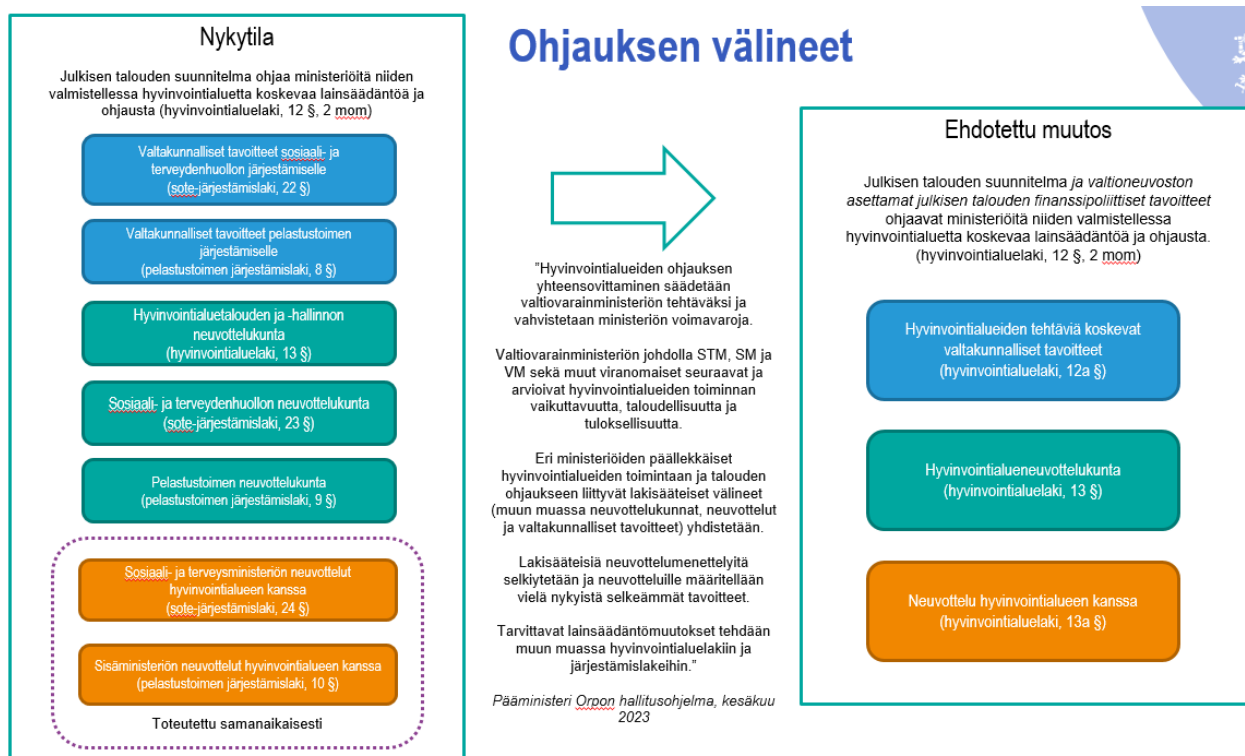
Nykytila

Julkisen talouden suunnitelma ohjaa ministeriöitä niiden valmistellessa hyvinvointialuetta koskevaa lainsäädäntöä ja ohjausta (hyvinvointialuelaki, 12 §, 2 mom)

Valtakunnalliset tavoitteet sosiaali- ja terveydenhuollon järjestämiselle (sote-järjestämislaki, 22 §)

Valtakunnalliset tavoitteet pelastustoimen järjestämiselle (pelastustoimen järjestämislaki, 8 §)

Hyvinvointialuetalouden ja -hallinnon neuvottelukunta (hyvinvointialuelaki, 13 §)

Sosiaali- ja terveydenhuollon neuvottelukunta (sote-järjestämislaki, 23 §)

Pelastustoimen neuvottelukunta (pelastustoimen järjestämislaki, 9 §)

Sosiaali- ja terveysministeriön neuvottelut hyvinvointialueen kanssa (sote-järjestämislaki, 24 §)

Sisäministeriön neuvottelut hyvinvointialueen kanssa (pelastustoimen järjestämislaki, 10 §)

Toteutettu samanaikaisesti

Ohjauksen välineet

"Hyvinvointialueiden ohjauksen yhteensovittaminen säädetään valtiovarainministeriön tehtäväksi ja vahvistetaan ministeriön voimavaroja.

Valtiovarainministeriön johdolla STM, SM ja VM sekä muut viranomaiset seuraavat ja arvioivat hyvinvointialueiden toiminnan vaikuttavuutta, taloudellisuutta ja tuloksellisuutta.

Eri ministeriöiden päällekkäiset hyvinvointialueiden toimintaan ja talouden ohjaukseen liittyvät lakisääteiset välineet (muun muassa neuvottelukunnat, neuvottelut ja valtakunnalliset tavoitteet) yhdistetään.

Lakisääteisiä neuvottelumenettelyitä selkiytetään ja neuvotteluille määritellään vielä nykyistä selkeämmät tavoitteet.

Tarvittavat lainsäädäntömuutokset tehdään muun muassa hyvinvointialuelakiin ja järjestämislakeihin."

Pääministeri Orpon hallitusohjelma, kesäkuu 2023

Ehdotettu muutos

Julkisen talouden suunnitelma *ja valtioneuvoston asettamat julkisen talouden finanssipoliittiset tavoitteet* ohjaavat ministeriöitä niiden valmistellessa hyvinvointialuetta koskevaa lainsäädäntöä ja ohjausta. (hyvinvointialuelaki, 12 §, 2 mom)

Hyvinvointialueiden tehtäviä koskevat valtakunnalliset tavoitteet (hyvinvointialuelaki, 12a §)

Hyvinvointialueneuvottelukunta (hyvinvointialuelaki, 13 §)

Neuvottelu hyvinvointialueen kanssa (hyvinvointialuelaki, 13a §)